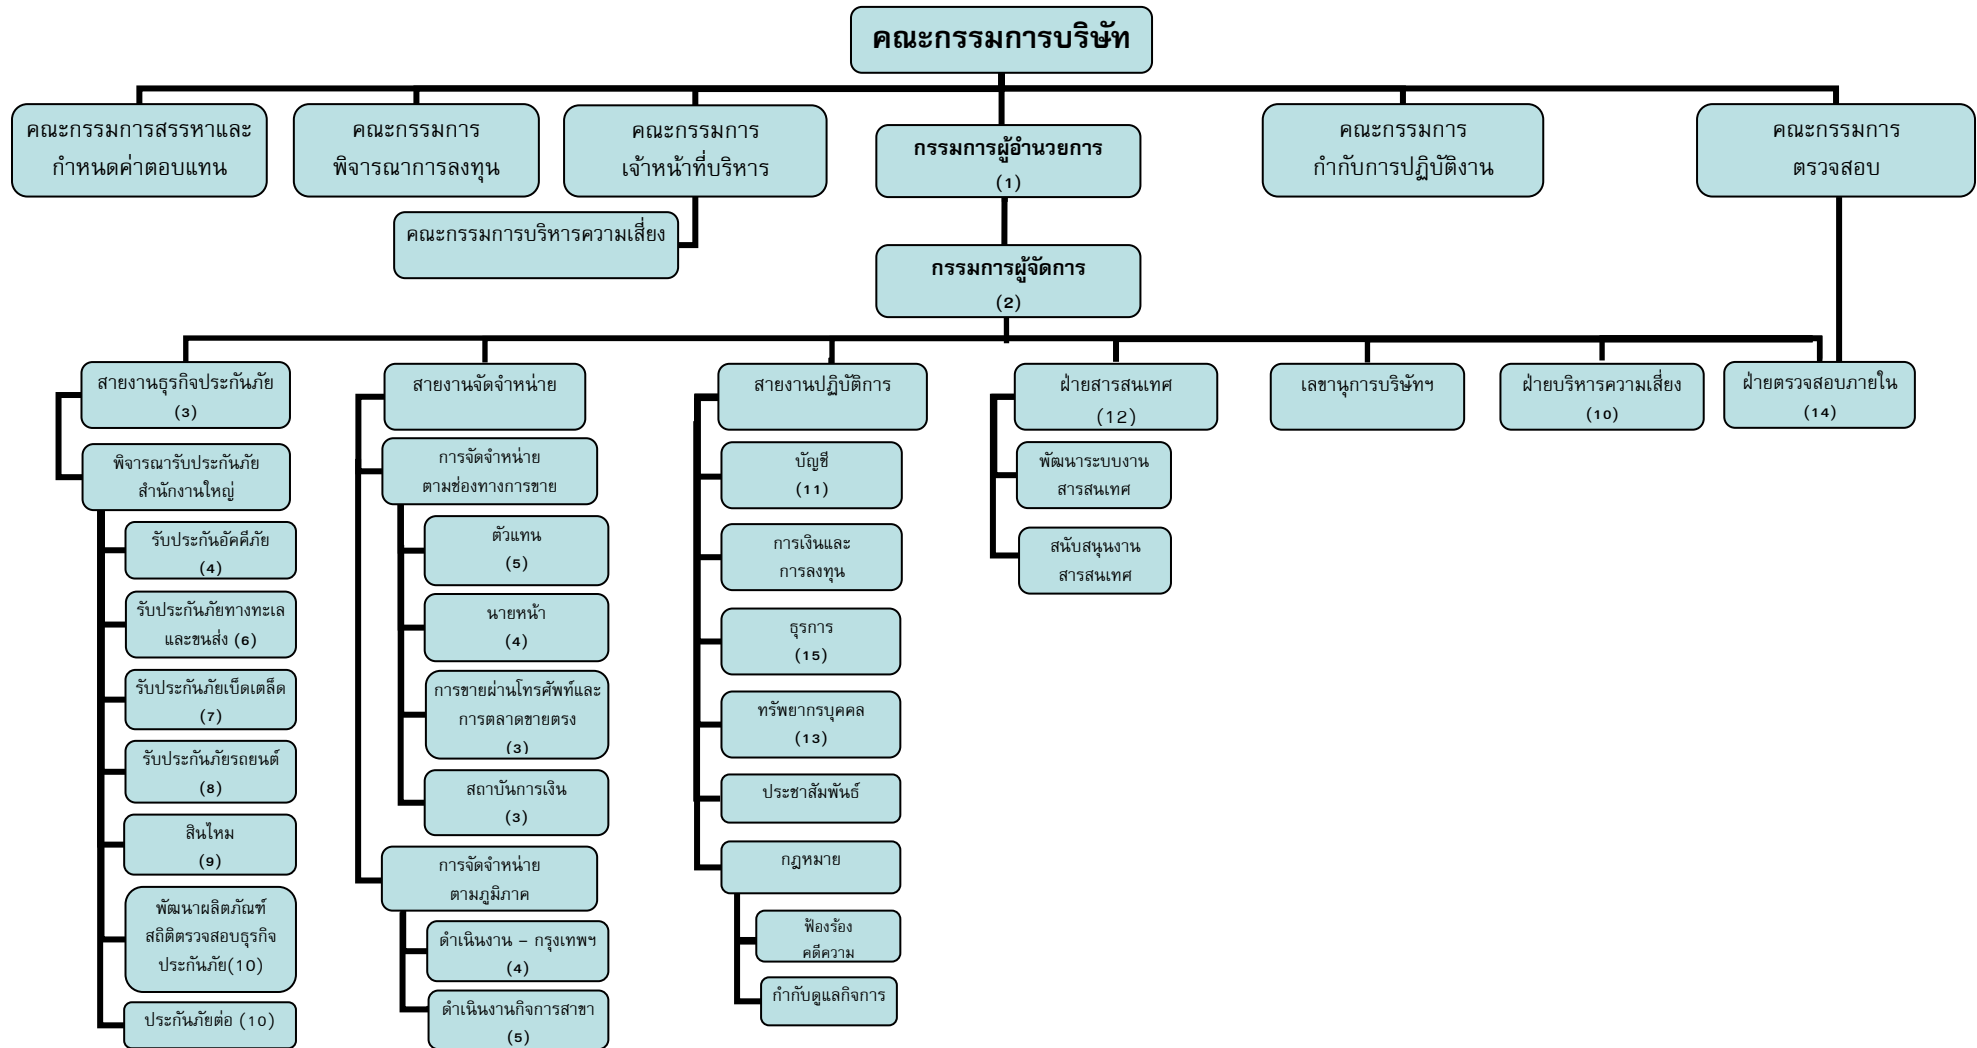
คณะกรรมการบริษัท

คณะกรรมการสรรหาและกำหนดค่าตอบแทน

คณะกรรมการพิจารณาการลงทุน

คณะกรรมการเจ้าหน้าที่บริหาร

คณะกรรมการบริหารความเสี่ยง

กรรมการผู้อำนวยการ (1)

คณะกรรมการกำกับการปฏิบัติงาน

คณะกรรมการตรวจสอบ

กรรมการผู้จัดการ (2)

สายงานธุรกิจประกันภัย (3)

พิจารณารับประกันภัยสำนักงานใหญ่

รับประกันอัคคีภัย (4)

รับประกันภัยทางทะเลและขนส่ง (6)

รับประกันภัยเบ็ดเตล็ด (7)

รับประกันภัยรถยนต์ (8)

สินไหม (9)

พัฒนาผลิตภัณฑ์สถิติตรวจสอบธุรกิจประกันภัย(10)

ประกันภัยต่อ (10)

สายงานจัดจำหน่าย

การจัดจำหน่ายตามช่องทางการขาย

ตัวแทน (5)

นายหน้า (4)

การขายผ่านโทรศัพท์และการตลาดขายตรง (3)

สถาบันการเงิน (3)

การจัดจำหน่ายตามภูมิภาค

ดำเนินงาน – กรุงเทพฯ (4)

ดำเนินงานกิจการสาขา (5)

สายงานปฏิบัติการ

บัญชี (11)

การเงินและการลงทุน

ธุรการ (15)

ทรัพยากรบุคคล (13)

ประชาสัมพันธ์

กฎหมาย

ฟ้องร้องคดีความ

กำกับดูแลกิจการ

ฝ่ายสารสนเทศ (12)

พัฒนาระบบงานสารสนเทศ

สนับสนุนงานสารสนเทศ

เลขานุการบริษัทฯ

ฝ่ายบริหารความเสี่ยง (10)

ฝ่ายตรวจสอบภายใน (14)